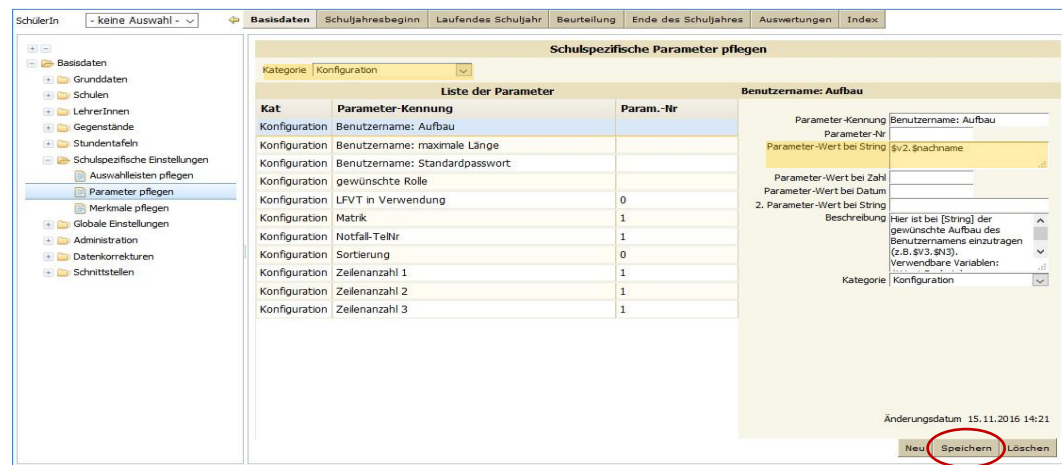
SchülerIn - keine Auswahl - Basisdaten Schuljahresbeginn Laufendes Schuljahr Beurteilung Ende des Schuljahres Auswertungen Index

Basisdaten
Grunddaten
Schulen
LehrerInnen
Gegenstände
Stundentafeln
Schulspezifische Einstellungen
Auswahlleisten pflegen
Parameter pflegen
Merkmale pflegen
Globale Einstellungen
Administration
Datenkorrekturen
Schnittstellen

Schulspezifische Parameter pflegen

Kategorie Konfiguration

Liste der Parameter

| Kat | Parameter-Kennung | Param.-Nr |
|---|---|---|
| Konfiguration | Benutzername: Aufbau | |
| Konfiguration | Benutzername: maximale Länge | |
| Konfiguration | Benutzername: Standardpasswort | |
| Konfiguration | gewünschte Rolle | |
| Konfiguration | LFVT in Verwendung | 0 |
| Konfiguration | Matrik | 1 |
| Konfiguration | Notfall-TelNr | 1 |
| Konfiguration | Sortierung | 0 |
| Konfiguration | Zeilenanzahl 1 | 1 |
| Konfiguration | Zeilenanzahl 2 | 1 |
| Konfiguration | Zeilenanzahl 3 | 1 |

Benutzername: Aufbau

Parameter-Kennung Benutzername: Aufbau
Parameter-Nr
Parameter-Wert bei String $v2.$nachname
Parameter-Wert bei Zahl
Parameter-Wert bei Datum
2. Parameter-Wert bei String
Beschreibung Hier ist bei [String] der gewünschte Aufbau des Benutzernamens einzutragen (z.B. $V3.$N3). Verwendbare Variablen: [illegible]
Kategorie Konfiguration

Änderungsdatum 15.11.2016 14:21

Neu Speichern Löschen